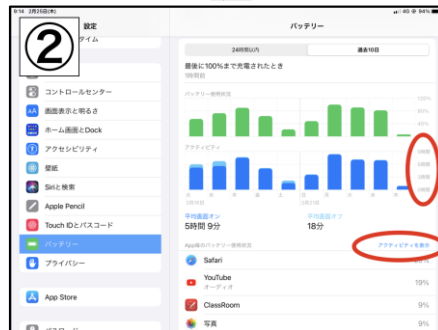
9:14 2月25日(木)

②

設定

タイム

コントロールセンター

画面表示と明るさ

ホーム画面とDock

アクセシビリティ

壁紙

Siriと検索

Apple Pencil

Touch IDとパスコード

バッテリー

プライバシー

App Store

バッテリー

24時間以内

過去10日

最後に100%まで充電されたとき

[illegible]

バッテリー使用状況

100%

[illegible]

アクティビティ

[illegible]

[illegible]

平均画面オン

5時間 9分

平均画面オフ

18分

App別のバッテリー使用状況

アクティビティを表示

Safari

YouTube

オーディオ

19%

ClassRoom

9%

写真

9%